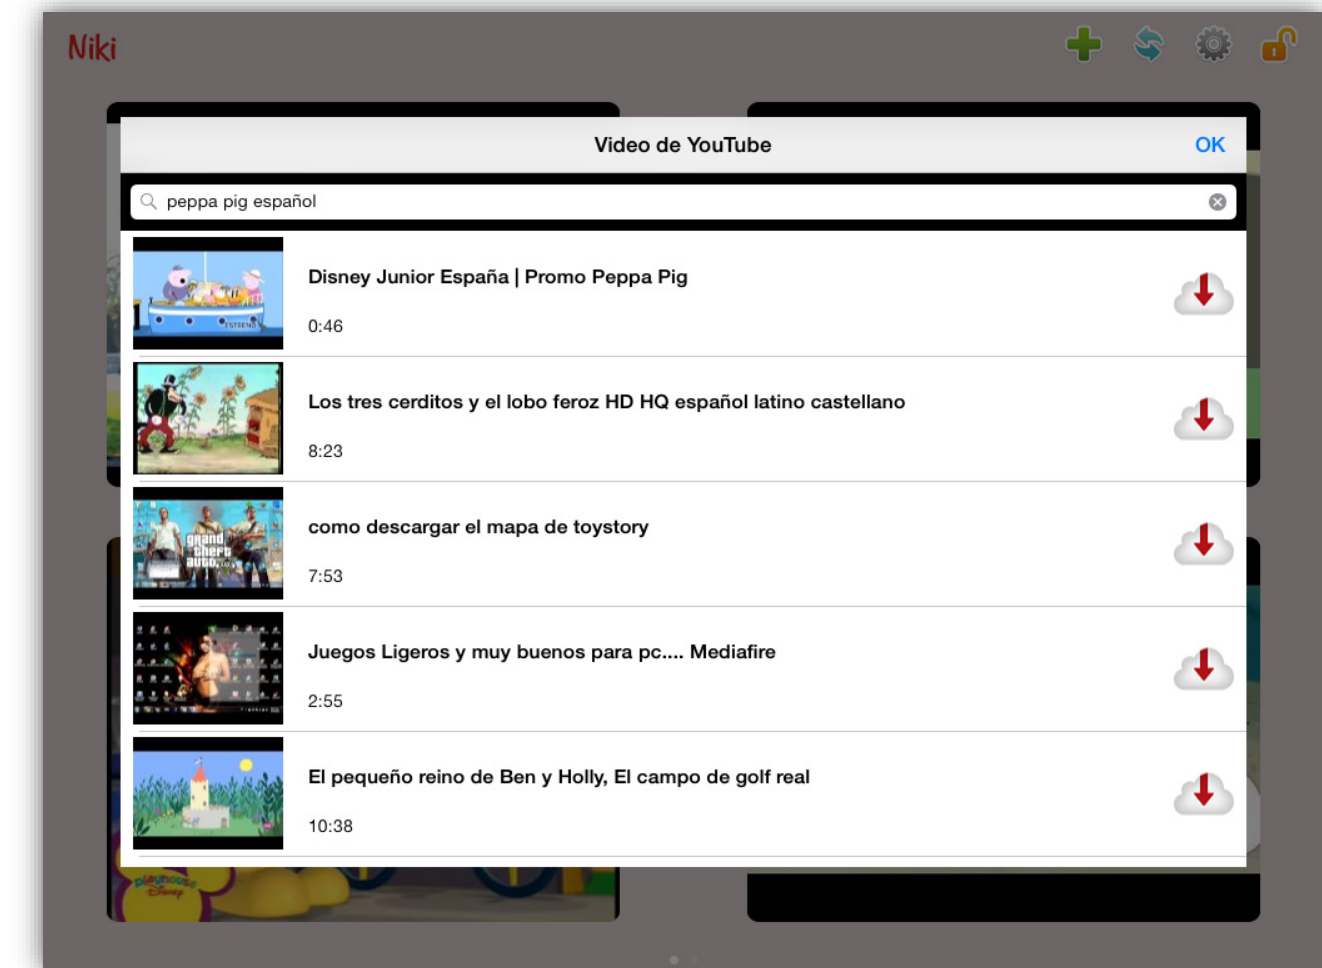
Niki

Video de YouTube

OK

peppa pig español

Disney Junior España | Promo Peppa Pig

0:46

Los tres cerditos y el lobo feroz HD HQ español latino castellano

8:23

como descargar el mapa de toystory

7:53

Juegos Ligeros y muy buenos para pc.... Mediafire

2:55

El pequeño reino de Ben y Holly, El campo de golf real

10:38